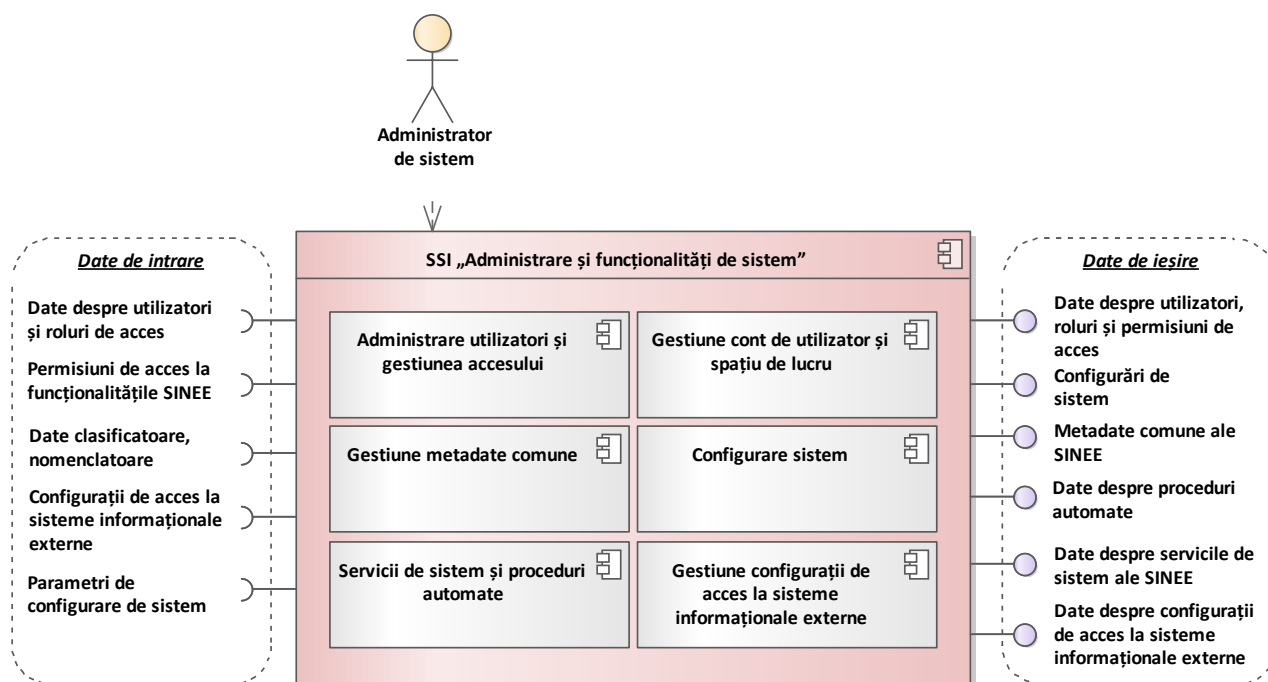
Administrator de sistem

SSI „Administrare și funcționalități de sistem”

Date de intrare

Date despre utilizatori și roluri de acces

Permisiuni de acces la funcționalitățile SINEE

Date clasificatoare, nomenclatoare

Configurații de acces la sisteme informaționale externe

Parametri de configurare de sistem

Administrare utilizatori și gestiunea accesului

Gestiune cont de utilizator și spațiu de lucru

Gestiune metadate comune

Configurare sistem

Servicii de sistem și proceduri automate

Gestiune configurații de acces la sisteme informaționale externe

Date de ieșire

Date despre utilizatori, roluri și permisiuni de acces

Configurări de sistem

Metadate comune ale SINEE

Date despre proceduri automate

Date despre servicile de sistem ale SINEE

Date despre configurații de acces la sisteme informaționale externe